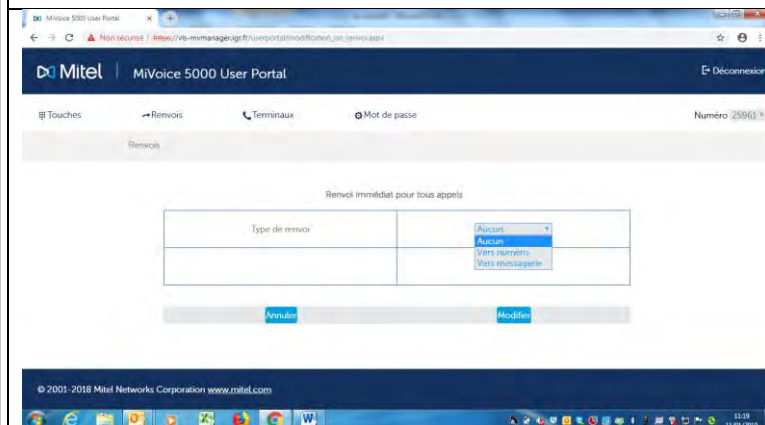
MiVoice 5000 User Portal

Non sécurisé | https://vis-mvmanager.igr.fr/userportal/modification_un_renvoi.aspx

Mitel | MiVoice 5000 User Portal

Déconnexion

Touches

Renvois

Terminaux

Mot de passe

Numéro 25961

Renvois

Renvoi immédiat pour tous appels

| Type de renvoi | Aucun<br>Aucun<br>Vers numéro<br>Vers messagerie |
|---|---|
| | |

Annuler

Modifier

© 2001-2018 Mitel Networks Corporation www.mitel.com

11:19